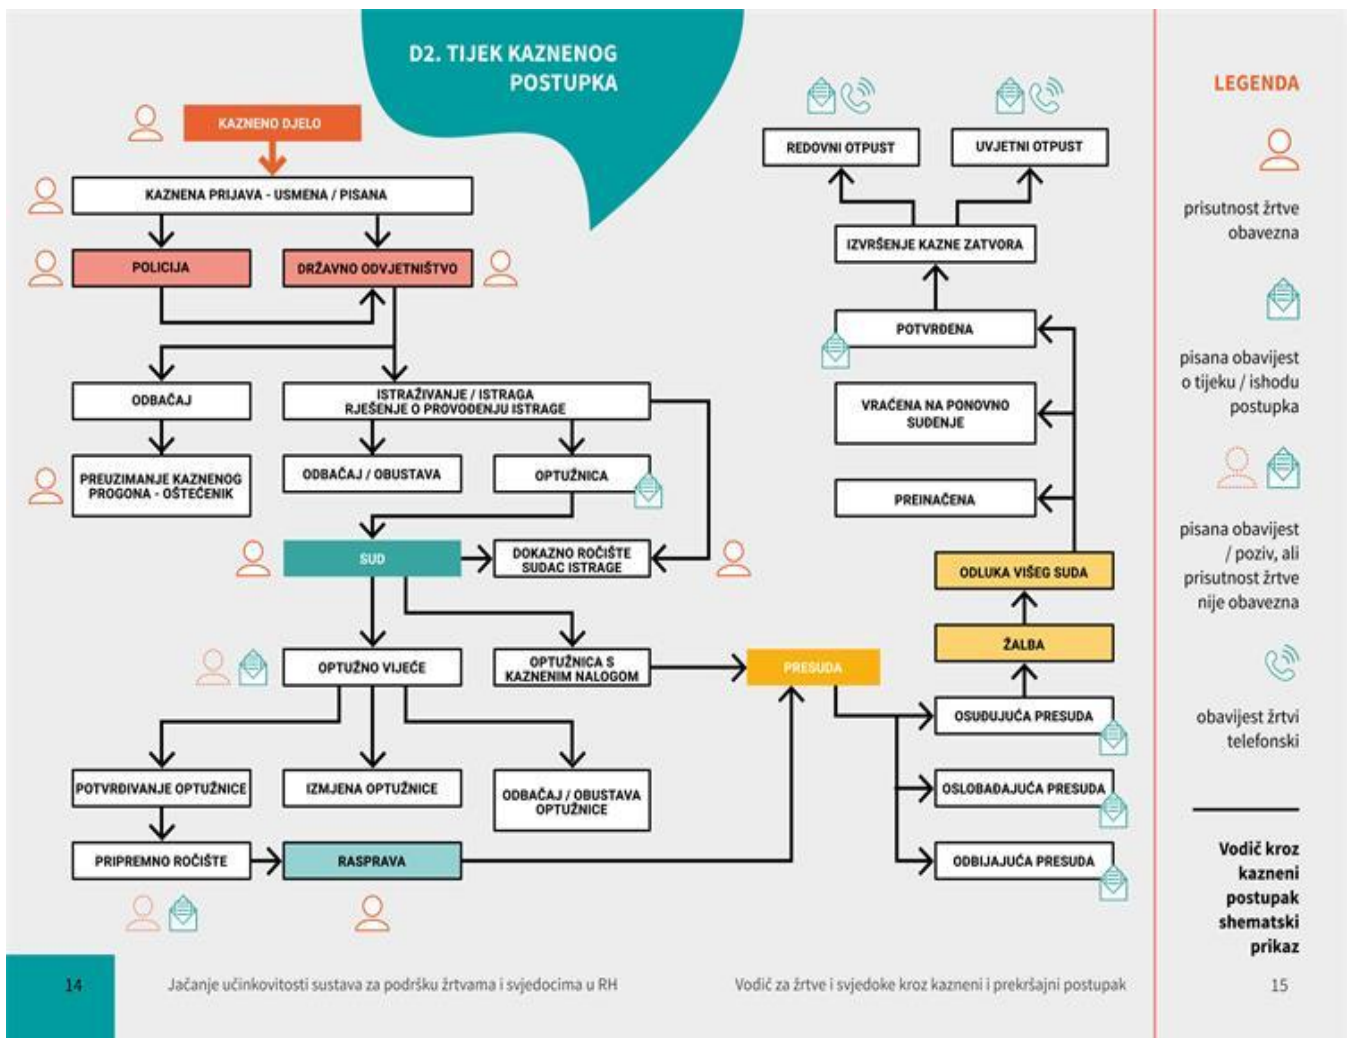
D2. TIJEK KAZNENOG POSTUPKA

KAZNENO DJELO

KAZNENA PRIJAVA - USMENA / PISANA

POLICIJA

DRŽAVNO ODVJETNIŠTVO

ODBAČAJ

ISTRAŽIVANJE / ISTRAGA RJEŠENJE O PROVOĐENJU ISTRAGE

PREUZIMANJE KAZNENOG PROGONA - OŠTEĆENIK

ODBAČAJ / OBUSTAVA

OPTUŽNICA

SUD

DOKAZNO ROČIŠTE SUDAC ISTRAGE

OPTUŽNO VIJEĆE

OPTUŽNICA S KAZNENIM NALOGOM

PRESUDA

POTVRĐIVANJE OPTUŽNICE

IZMJENA OPTUŽNICE

ODBAČAJ / OBUSTAVA OPTUŽNICE

PRIPREMNO ROČIŠTE

RASPRAVA

REDOVNI OTPUST

UVJETNI OTPUST

IZVRŠENJE KAZNE ZATVORA

POTVRĐENA

VRAĆENA NA PONOVNO SUĐENJE

PREINAČENA

ODLUKA VIŠEG SUDA

ŽALBA

OSUĐUJUĆA PRESUDA

OSLOBAĐAJUĆA PRESUDA

ODBIJAJUĆA PRESUDA

LEGENDA

prisutnost žrtve obavezna

pisana obavijest o tijeku / ishodu postupka

pisana obavijest / poziv, ali prisutnost žrtve nije obavezna

obavijest žrtvi telefonski

Vodič kroz kazneni postupak shematski prikaz

14

Jačanje učinkovitosti sustava za podršku žrtvama i svjedocima u RH

Vodič za žrtve i svjedoke kroz kazneni i prekršajni postupak

15